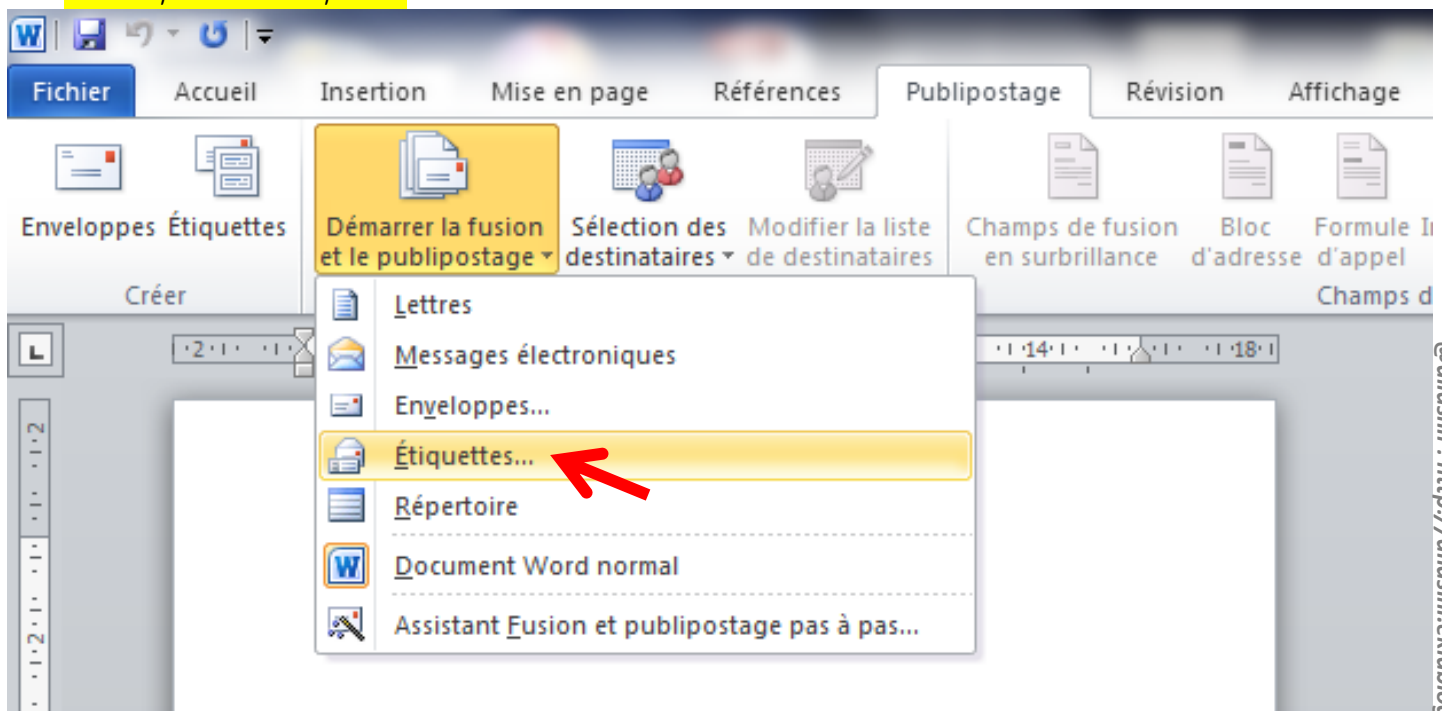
Fichier
Accueil
Insertion
Mise en page
Références
Publipostage
Révision
Affichage

Enveloppes
Étiquettes
Créer
Démarrer la fusion et le publipostage
Sélection des destinataires
Modifier la liste de destinataires
Champs de fusion en surbrillance
Bloc d'adresse
Formule d'appel
Champs d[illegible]

Lettres
Messages électroniques
Enveloppes...
Étiquettes...
Répertoire
Document Word normal
Assistant Fusion et publipostage pas à pas...

·2· ·1· ·14· ·18·

© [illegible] : http://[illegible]